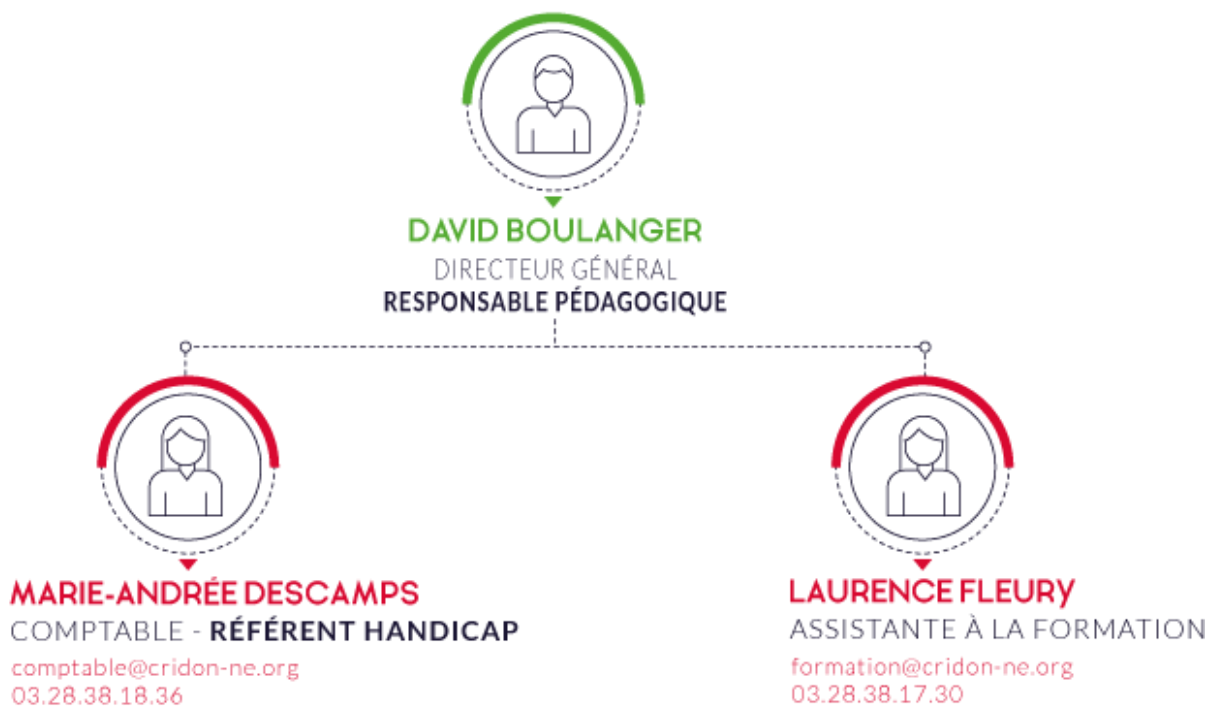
DAVID BOULANGER
DIRECTEUR GÉNÉRAL
RESPONSABLE PÉDAGOGIQUE

MARIE-ANDRÉE DESCAMPS
COMPTABLE - RÉFÉRENT HANDICAP
comptable@cridon-ne.org
03.28.38.18.36

LAURENCE FLEURY
ASSISTANTE À LA FORMATION
formation@cridon-ne.org
03.28.38.17.30